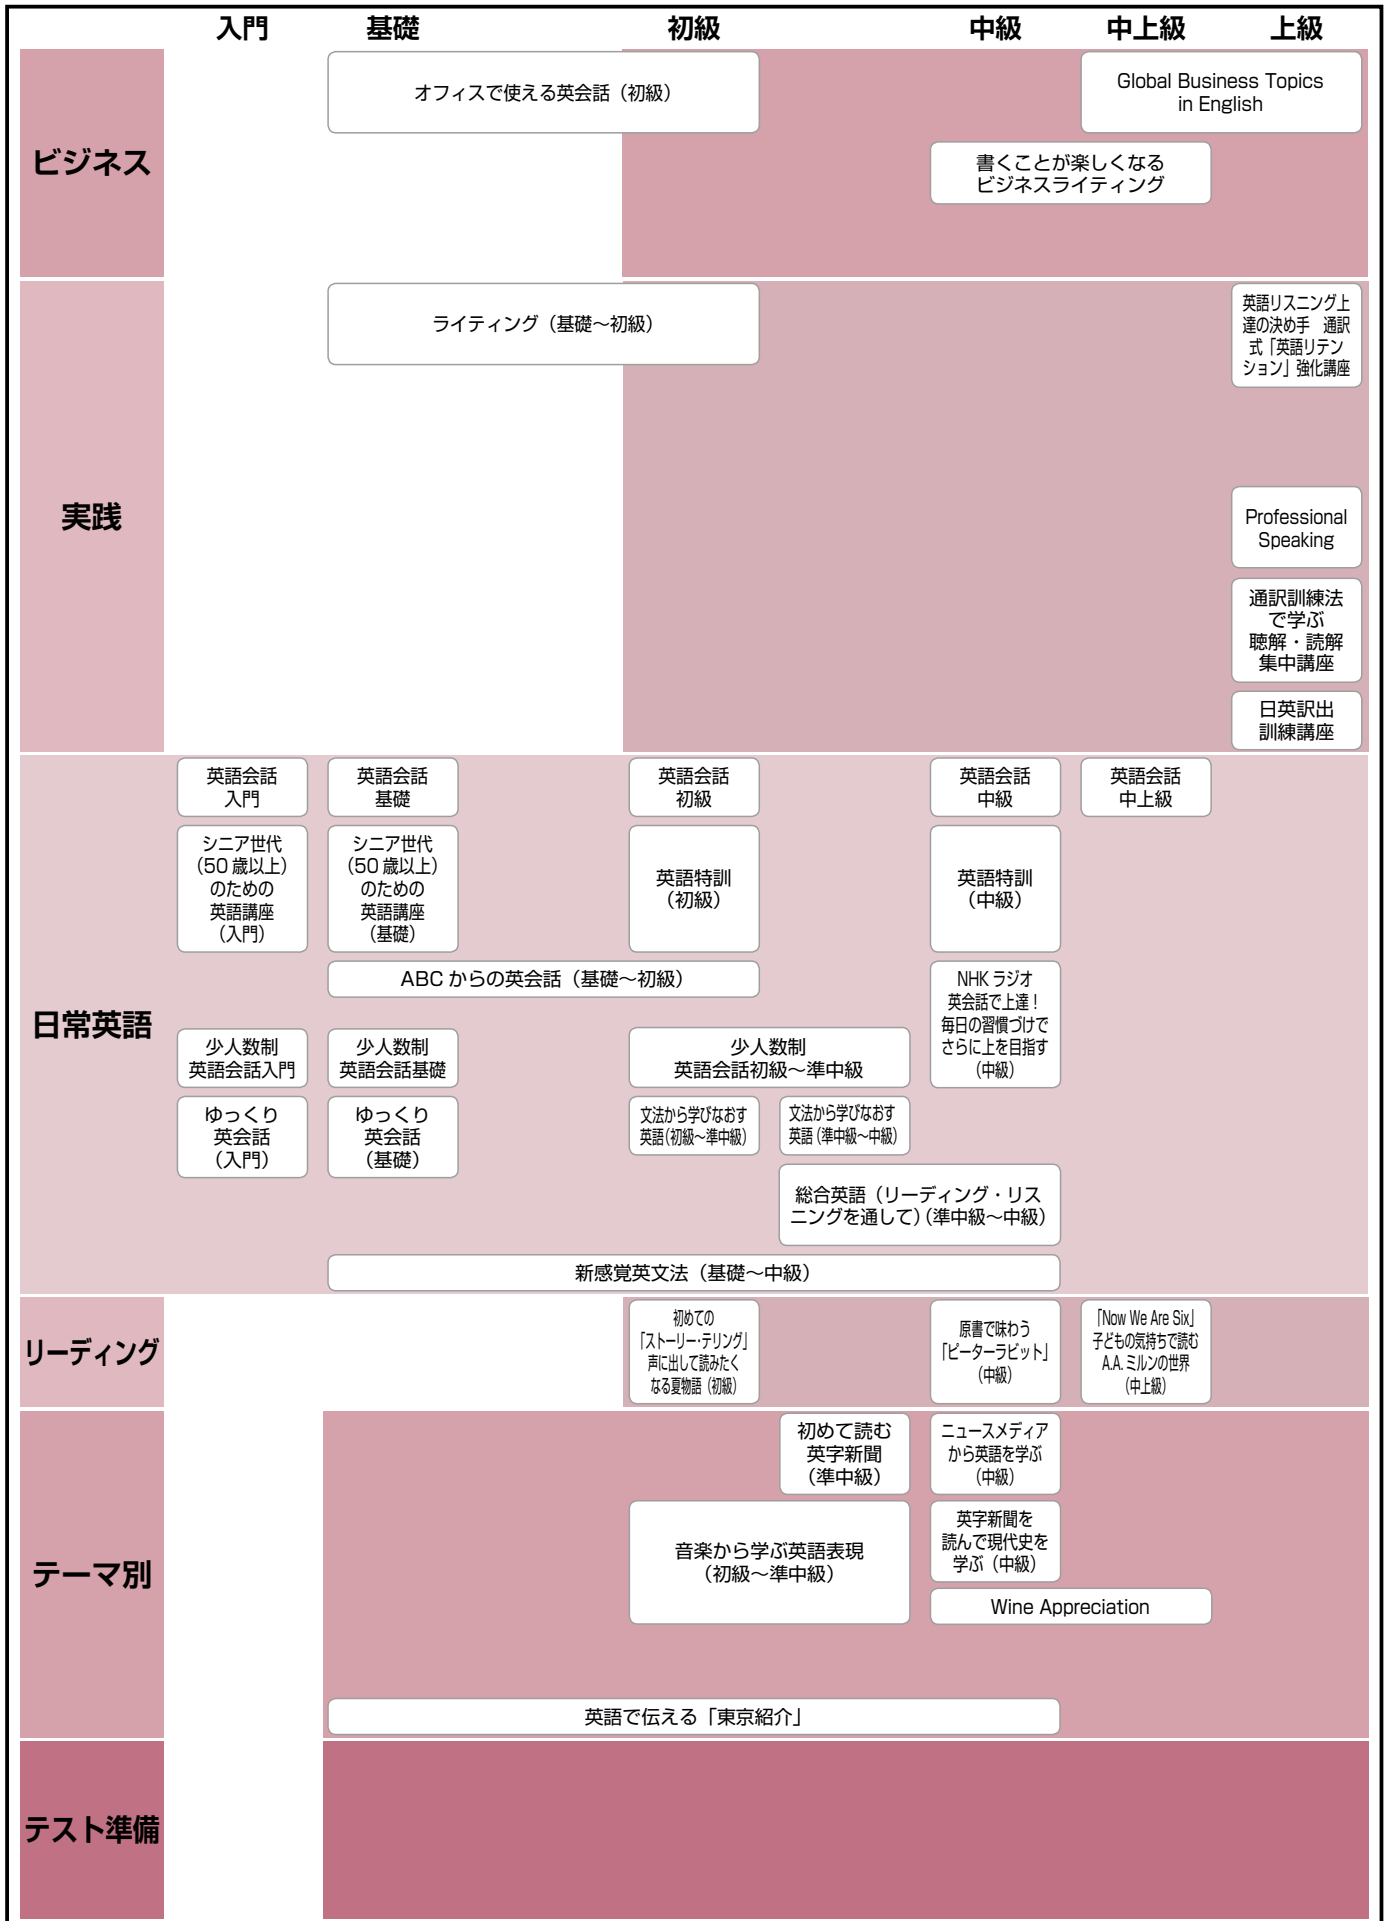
入門 基礎 初級 中級 中上級 上級

ビジネス

オフィスで使える英会話（初級）

Global Business Topics in English

書くことが楽しくなるビジネスライティング

実践

ライティング（基礎～初級）

英語リスニング上達の決め手　通訳式「英語リテンション」強化講座

Professional Speaking

通訳訓練法で学ぶ聴解・読解集中講座

日英訳出訓練講座

日常英語

英語会話入門

英語会話基礎

英語会話初級

英語会話中級

英語会話中上級

シニア世代（50歳以上）のための英語講座（入門）

シニア世代（50歳以上）のための英語講座（基礎）

英語特訓（初級）

英語特訓（中級）

ABC からの英会話（基礎～初級）

NHK ラジオ英会話で上達！毎日の習慣づけでさらに上を目指す（中級）

少人数制英語会話入門

少人数制英語会話基礎

少人数制英語会話初級～準中級

ゆっくり英会話（入門）

ゆっくり英会話（基礎）

文法から学びなおす英語（初級～準中級）

文法から学びなおす英語（準中級～中級）

総合英語（リーディング・リスニングを通して）(準中級～中級)

新感覚英文法（基礎～中級）

リーディング

初めての「ストーリー・テリング」声に出して読みたくなる夏物語（初級）

原書で味わう「ピーターラビット」（中級）

「Now We Are Six」子どもの気持ちで読むA.A.ミルンの世界（中上級）

テーマ別

初めて読む英字新聞（準中級）

ニュースメディアから英語を学ぶ（中級）

音楽から学ぶ英語表現（初級～準中級）

英字新聞を読んで現代史を学ぶ（中級）

Wine Appreciation

英語で伝える「東京紹介」

テスト準備